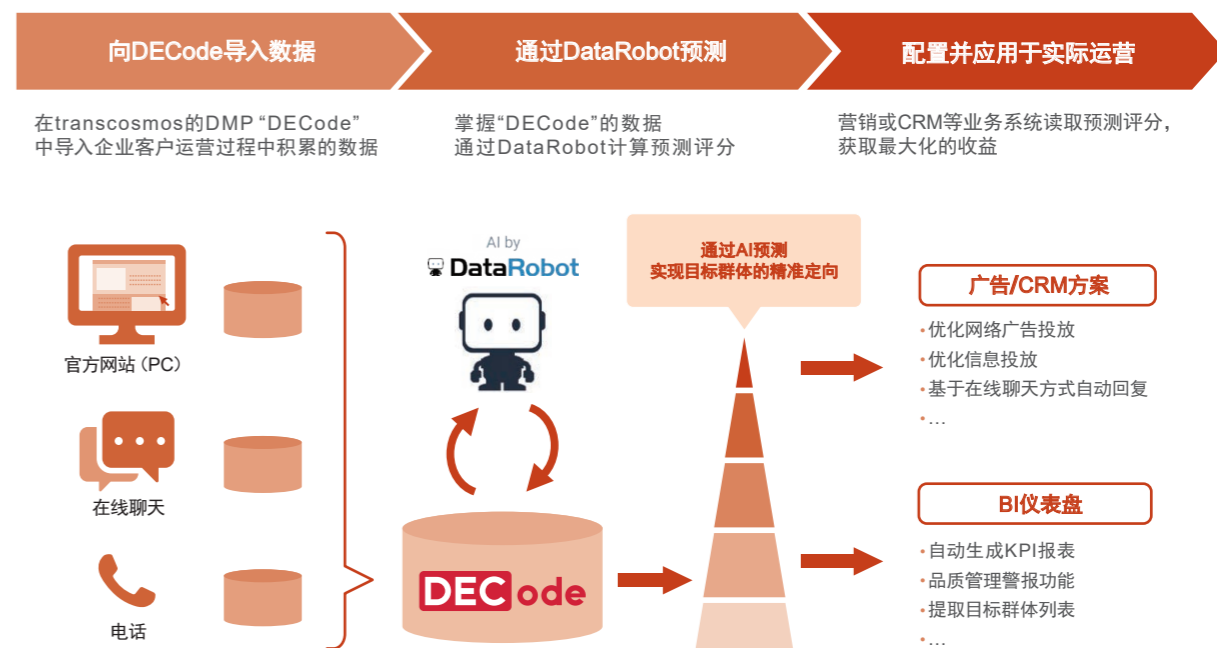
向DECode导入数据

通过DataRobot预测

配置并应用于实际运营

在transcosmos的DMP "DECode" 中导入企业客户运营过程中积累的数据

掌握"DECode"的数据 通过DataRobot计算预测评分

营销或CRM等业务系统读取预测评分，获取最大化的收益

官方网站（PC）

在线聊天

电话

AI by
DataRobot

DECode

通过AI预测
实现目标群体的精准定向

广告/CRM方案

• 优化网络广告投放
• 优化信息投放
• 基于在线聊天方式自动回复
• …

BI仪表盘

• 自动生成KPI报表
• 品质管理警报功能
• 提取目标群体列表
• …